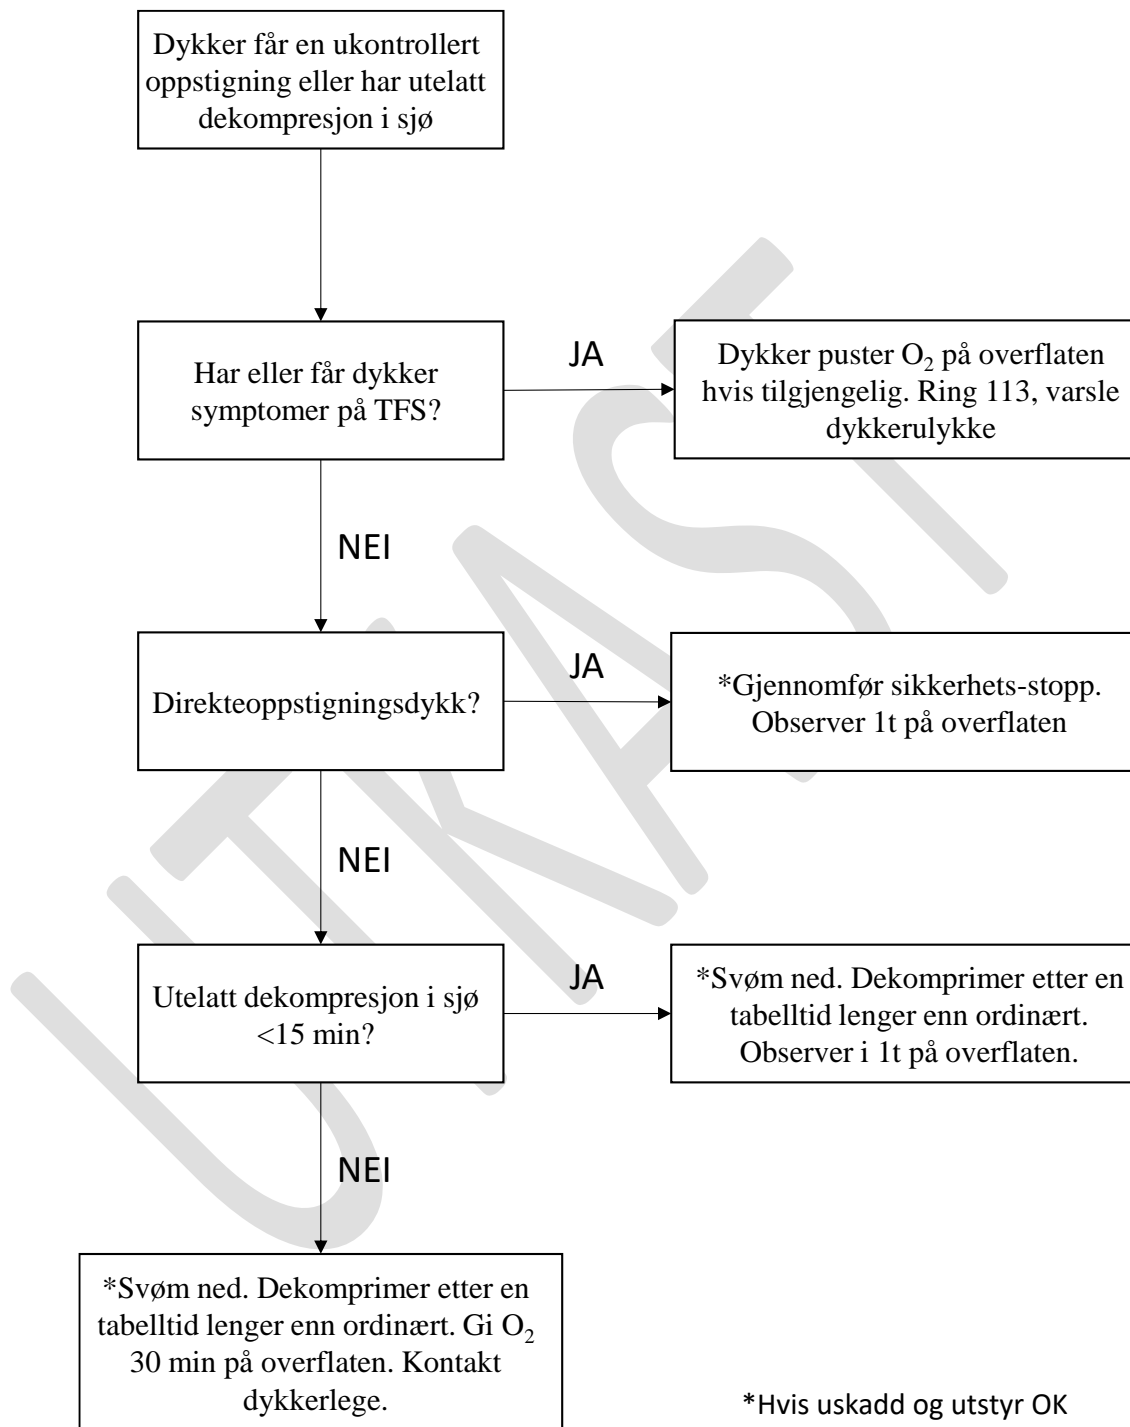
Dykker får en ukontrollert oppstigning eller har utelatt dekompresjon i sjø

Har eller får dykker symptomer på TFS?

JA

Dykker puster $O_2$ på overflaten hvis tilgjengelig. Ring 113, varsle dykkerulykke

NEI

Direkteoppstigningsdykk?

JA

*Gjennomfør sikkerhets-stopp. Observer 1t på overflaten

NEI

Utelatt dekompresjon i sjø <15 min?

JA

*Svøm ned. Dekomprimer etter en tabelltid lenger enn ordinært. Observer i 1t på overflaten.

NEI

*Svøm ned. Dekomprimer etter en tabelltid lenger enn ordinært. Gi $O_2$ 30 min på overflaten. Kontakt dykkerlege.

*Hvis uskadd og utstyr OK

UTKAST